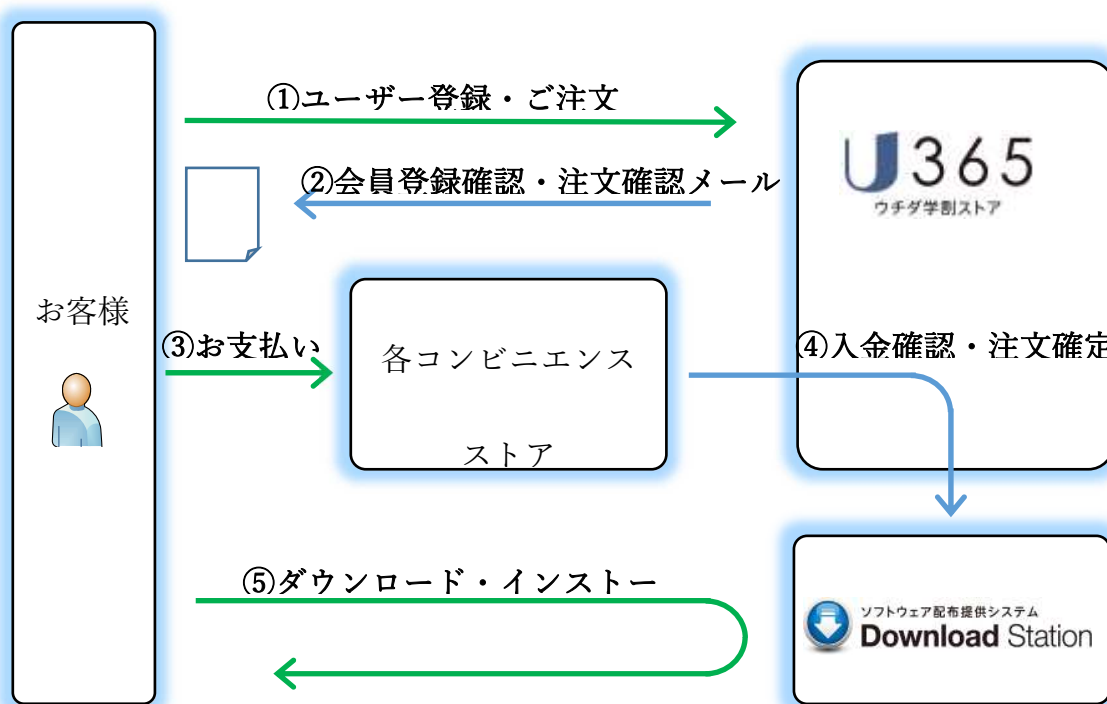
①ユーザー登録・ご注文

U365
ウチダ学割ストア

②会員登録確認・注文確認メール

お客様

③お支払い

各コンビニエンスストア

④入金確認・注文確定

⑤ダウンロード・インストー

ソフトウェア配布提供システム
Download Station